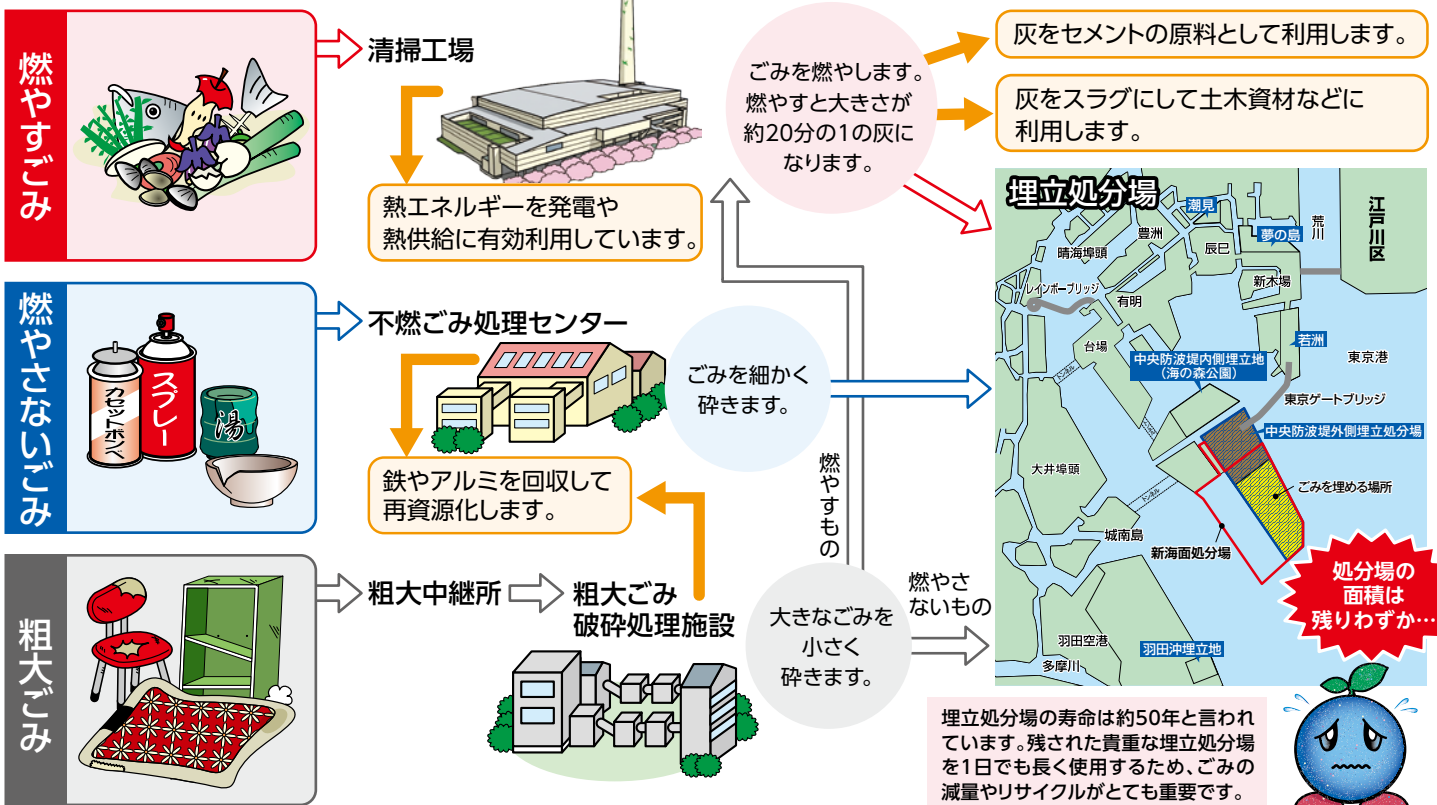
燃やすごみ

清掃工場

熱エネルギーを発電や熱供給に有効利用しています。

ごみを燃やします。燃やすと大きさが約20分の1の灰になります。

灰をセメントの原料として利用します。

灰をスラグにして土木資材などに利用します。

燃やさないごみ

カセットボンベ

スプレー

湯

不燃ごみ処理センター

ごみを細かく砕きます。

鉄やアルミを回収して再資源化します。

燃やすもの

粗大ごみ

粗大中継所

粗大ごみ破砕処理施設

大きなごみを小さく砕きます。

燃やさないもの

埋立処分場

潮見

夢の島

荒川

江戸川区

晴海埠頭

豊洲

辰巳

新木場

レインボーブリッジ

有明

台場

中央防波堤内側埋立地（海の森公園）

若洲

東京港

東京ゲートブリッジ

中央防波堤外側埋立処分場

大井埠頭

ごみを埋める場所

城南島

新海面処分場

羽田空港

多摩川

羽田沖埋立地

処分場の面積は残りわずか…

埋立処分場の寿命は約50年と言われています。残された貴重な埋立処分場を1日でも長く使用するため、ごみの減量やリサイクルがとても重要です。